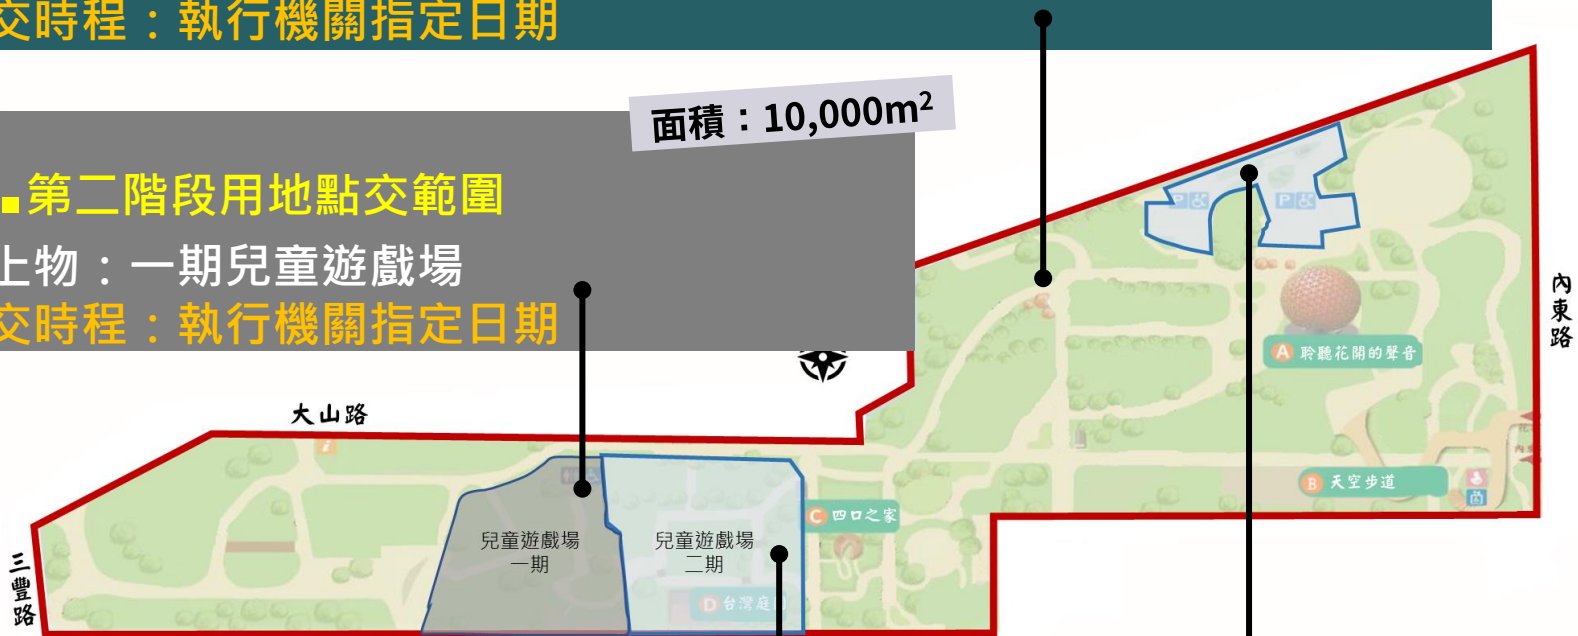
交時程：執行機關指定日期

面積：10,000m²

■第二階段用地點交範圍
上物：一期兒童遊戲場
交時程：執行機關指定日期

大山路

內東路

A 聆聽花開的聲音

B 天空步道

C 四口之家

D 台灣庭

兒童遊戲場 一期

兒童遊戲場 二期

三豐路